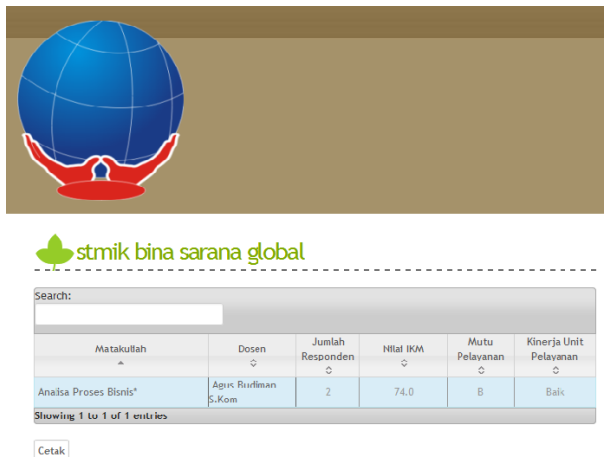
stmik bina sarana global

Search:

| Matakuliah | Dosen | Jumlah Responden | Nilai IKM | Mutu Pelayanan | Kinerja Unit Pelayanan |
|---|---|---|---|---|---|
| Analisa Proses Bisnis* | Agus Budiman S.Kom | 2 | 74.0 | B | Baik |

Showing 1 to 1 of 1 entries

Cetak